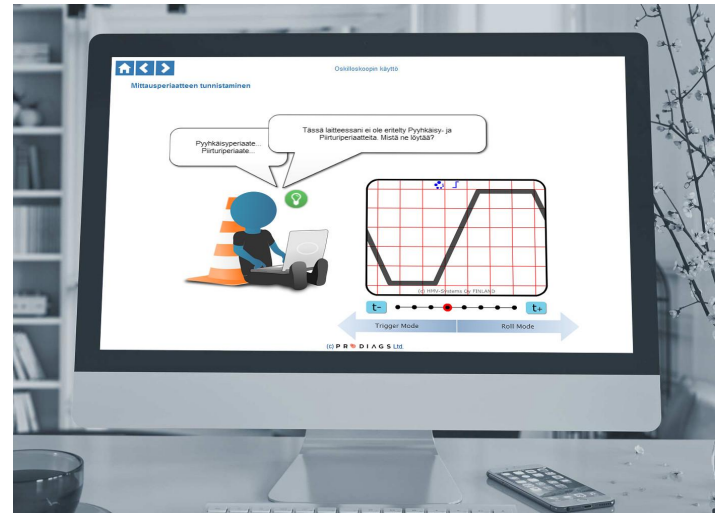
Oskilloskoopin käyttö

Mittausperiaatteen tunnistaminen

Pyyhkäisyperiaate...
Piirturiperiaate...

Tässä laitteessani ei ole eritelty Pyyhkäisy- ja Piirturiperiaatteita. Mistä ne löytää?

(c) HRV-Systems Oy FINLAND

t-

t+

Trigger Mode

Roll Mode

(c) P R O D I A G S Ltd.